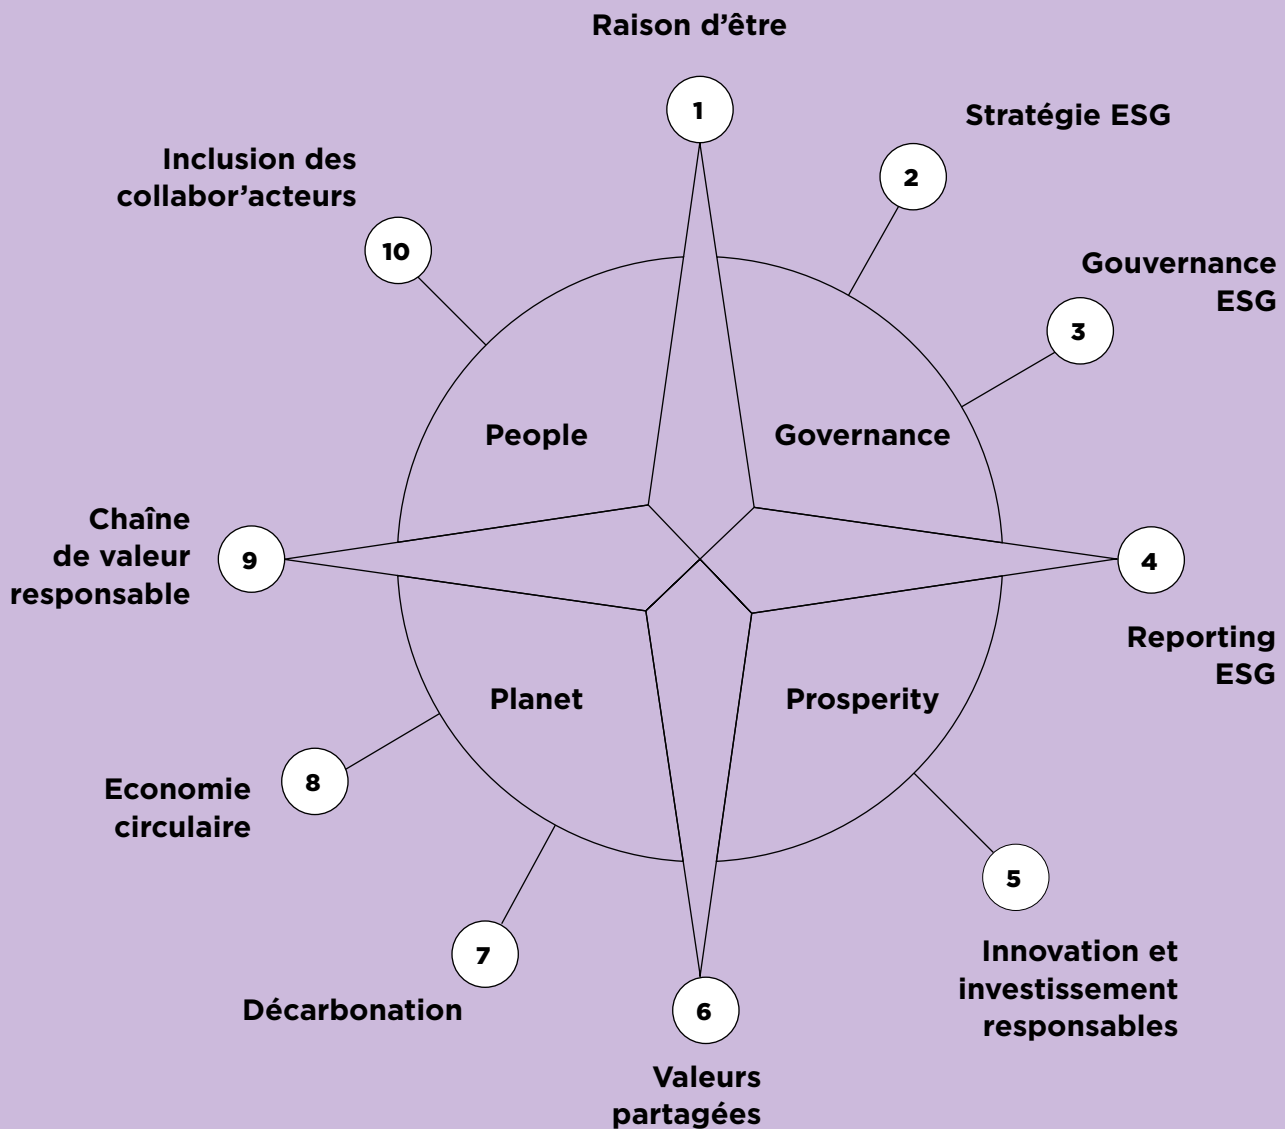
Raison d'être

1

Stratégie ESG

2

Inclusion des collabor'acteurs

10

Gouvernance ESG

3

People

Governance

Chaîne de valeur responsable

9

4

Reporting ESG

Planet

Prosperity

8

Economie circulaire

5

7

Innovation et investissement responsables

Décarbonation

6

Valeurs partagées